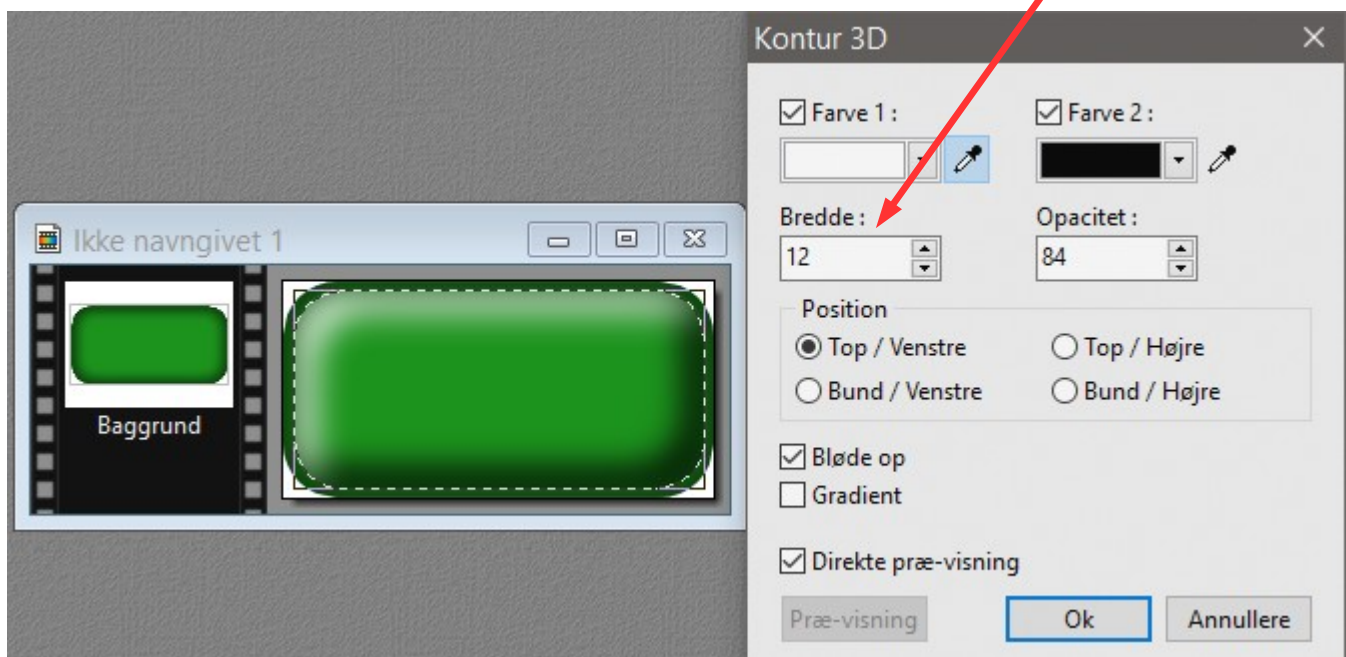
Ikke navngivet 1

Baggrund

Kontur 3D

Farve 1 :

Farve 2 :

Bredde :
12

Opacitet :
84

Position
Top / Venstre
Top / Højre
Bund / Venstre
Bund / Højre

Bløde op
Gradient

Direkte præ-visning

Præ-visning
Ok
Annullere